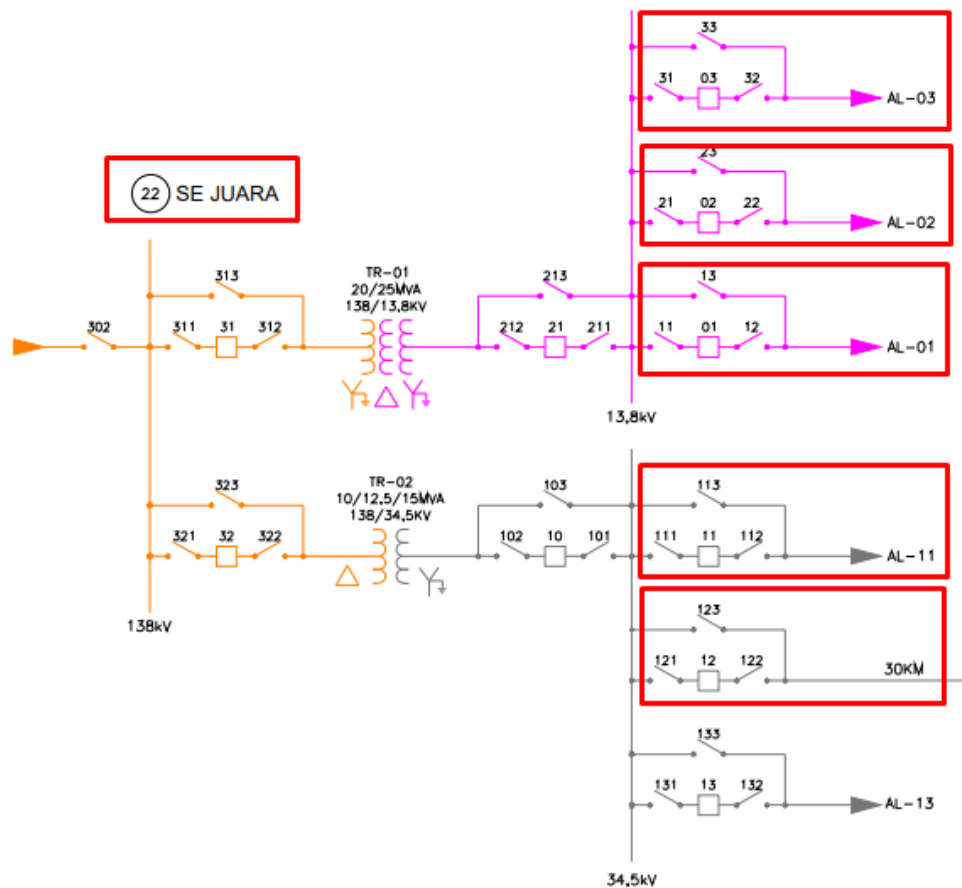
33
31 03 32
AL-03
23
21 02 22
AL-02
22 SE JUARA
313
TR-01
20/25MVA
138/13,8KV
213
13
302
311 31 312
212 21 211
11 01 12
AL-01
13,8kV
323
TR-02
10/12,5/15MVA
138/34,5KV
103
113
321 32 322
102 10 101
111 11 112
AL-11
138kV
123
121 12 122
30KM
133
131 13 132
AL-13
34,5kV